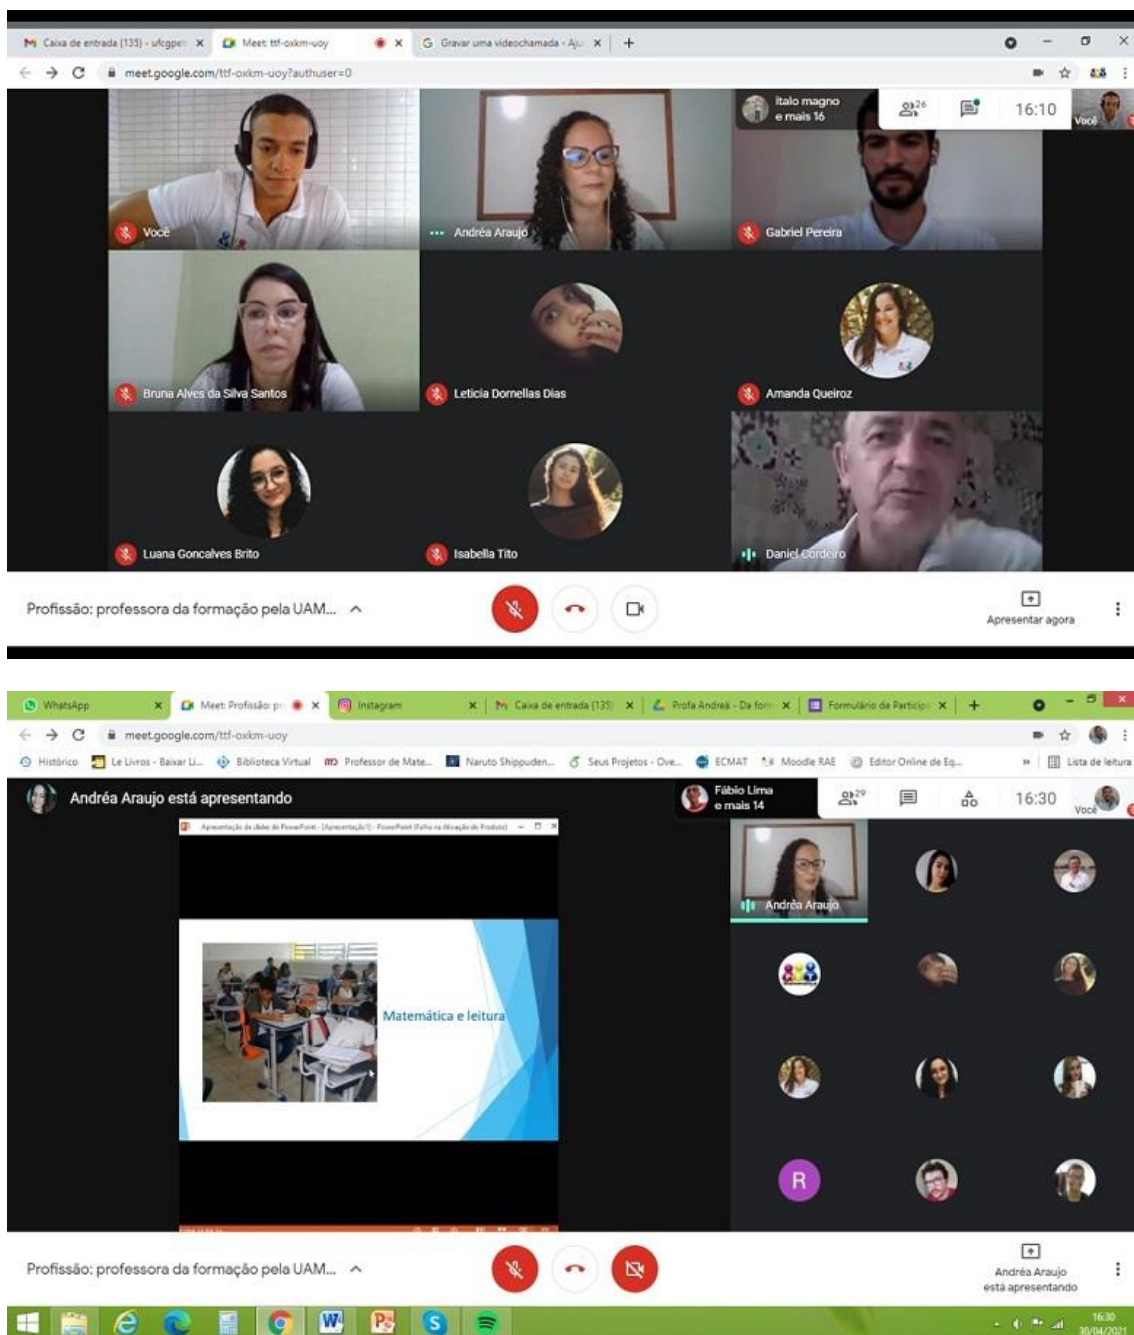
Caixa de entrada (135) - ufcgpe ×
Meet: ttf-oxkm-uoy ×
Gravar uma videochamada - Aj ×
+
meet.google.com/ttf-oxkm-uoy?authuser=0

Italo magno e mais 16
26
16:10
Você

Você
Andréa Araujo
Gabriel Pereira
Bruna Alves da Silva Santos
Leticia Dornellas Dias
Amanda Queiroz
Luana Goncalves Brito
Isabella Tito
Daniel Cordeiro

Profissão: professora da formação pela UAM...
Apresentar agora

WhatsApp ×
Meet: Profissão: pr ×
Instagram ×
Caixa de entrada (135) ×
Profa Andreá - Da forr ×
Formulário de Particip ×
+
meet.google.com/ttf-oxkm-uoy
Histórico
Le Livros - Baixar Li...
Biblioteca Virtual
Professor de Mate...
Naruto Shippuden...
Seus Projetos - Ove...
ECMAT
Moodle RAE
Editor Online de Eq...
Lista de leitura

Andréa Araujo está apresentando
Fábio Lima e mais 14
29
16:30
Você

Apresentação de slides do PowerPoint - [Apresentação1] - PowerPoint (Falha na Ativação de Produto)
Matemática e leitura

Andréa Araujo
R

Profissão: professora da formação pela UAM...
Andréa Araujo está apresentando

16:30
30/04/2021